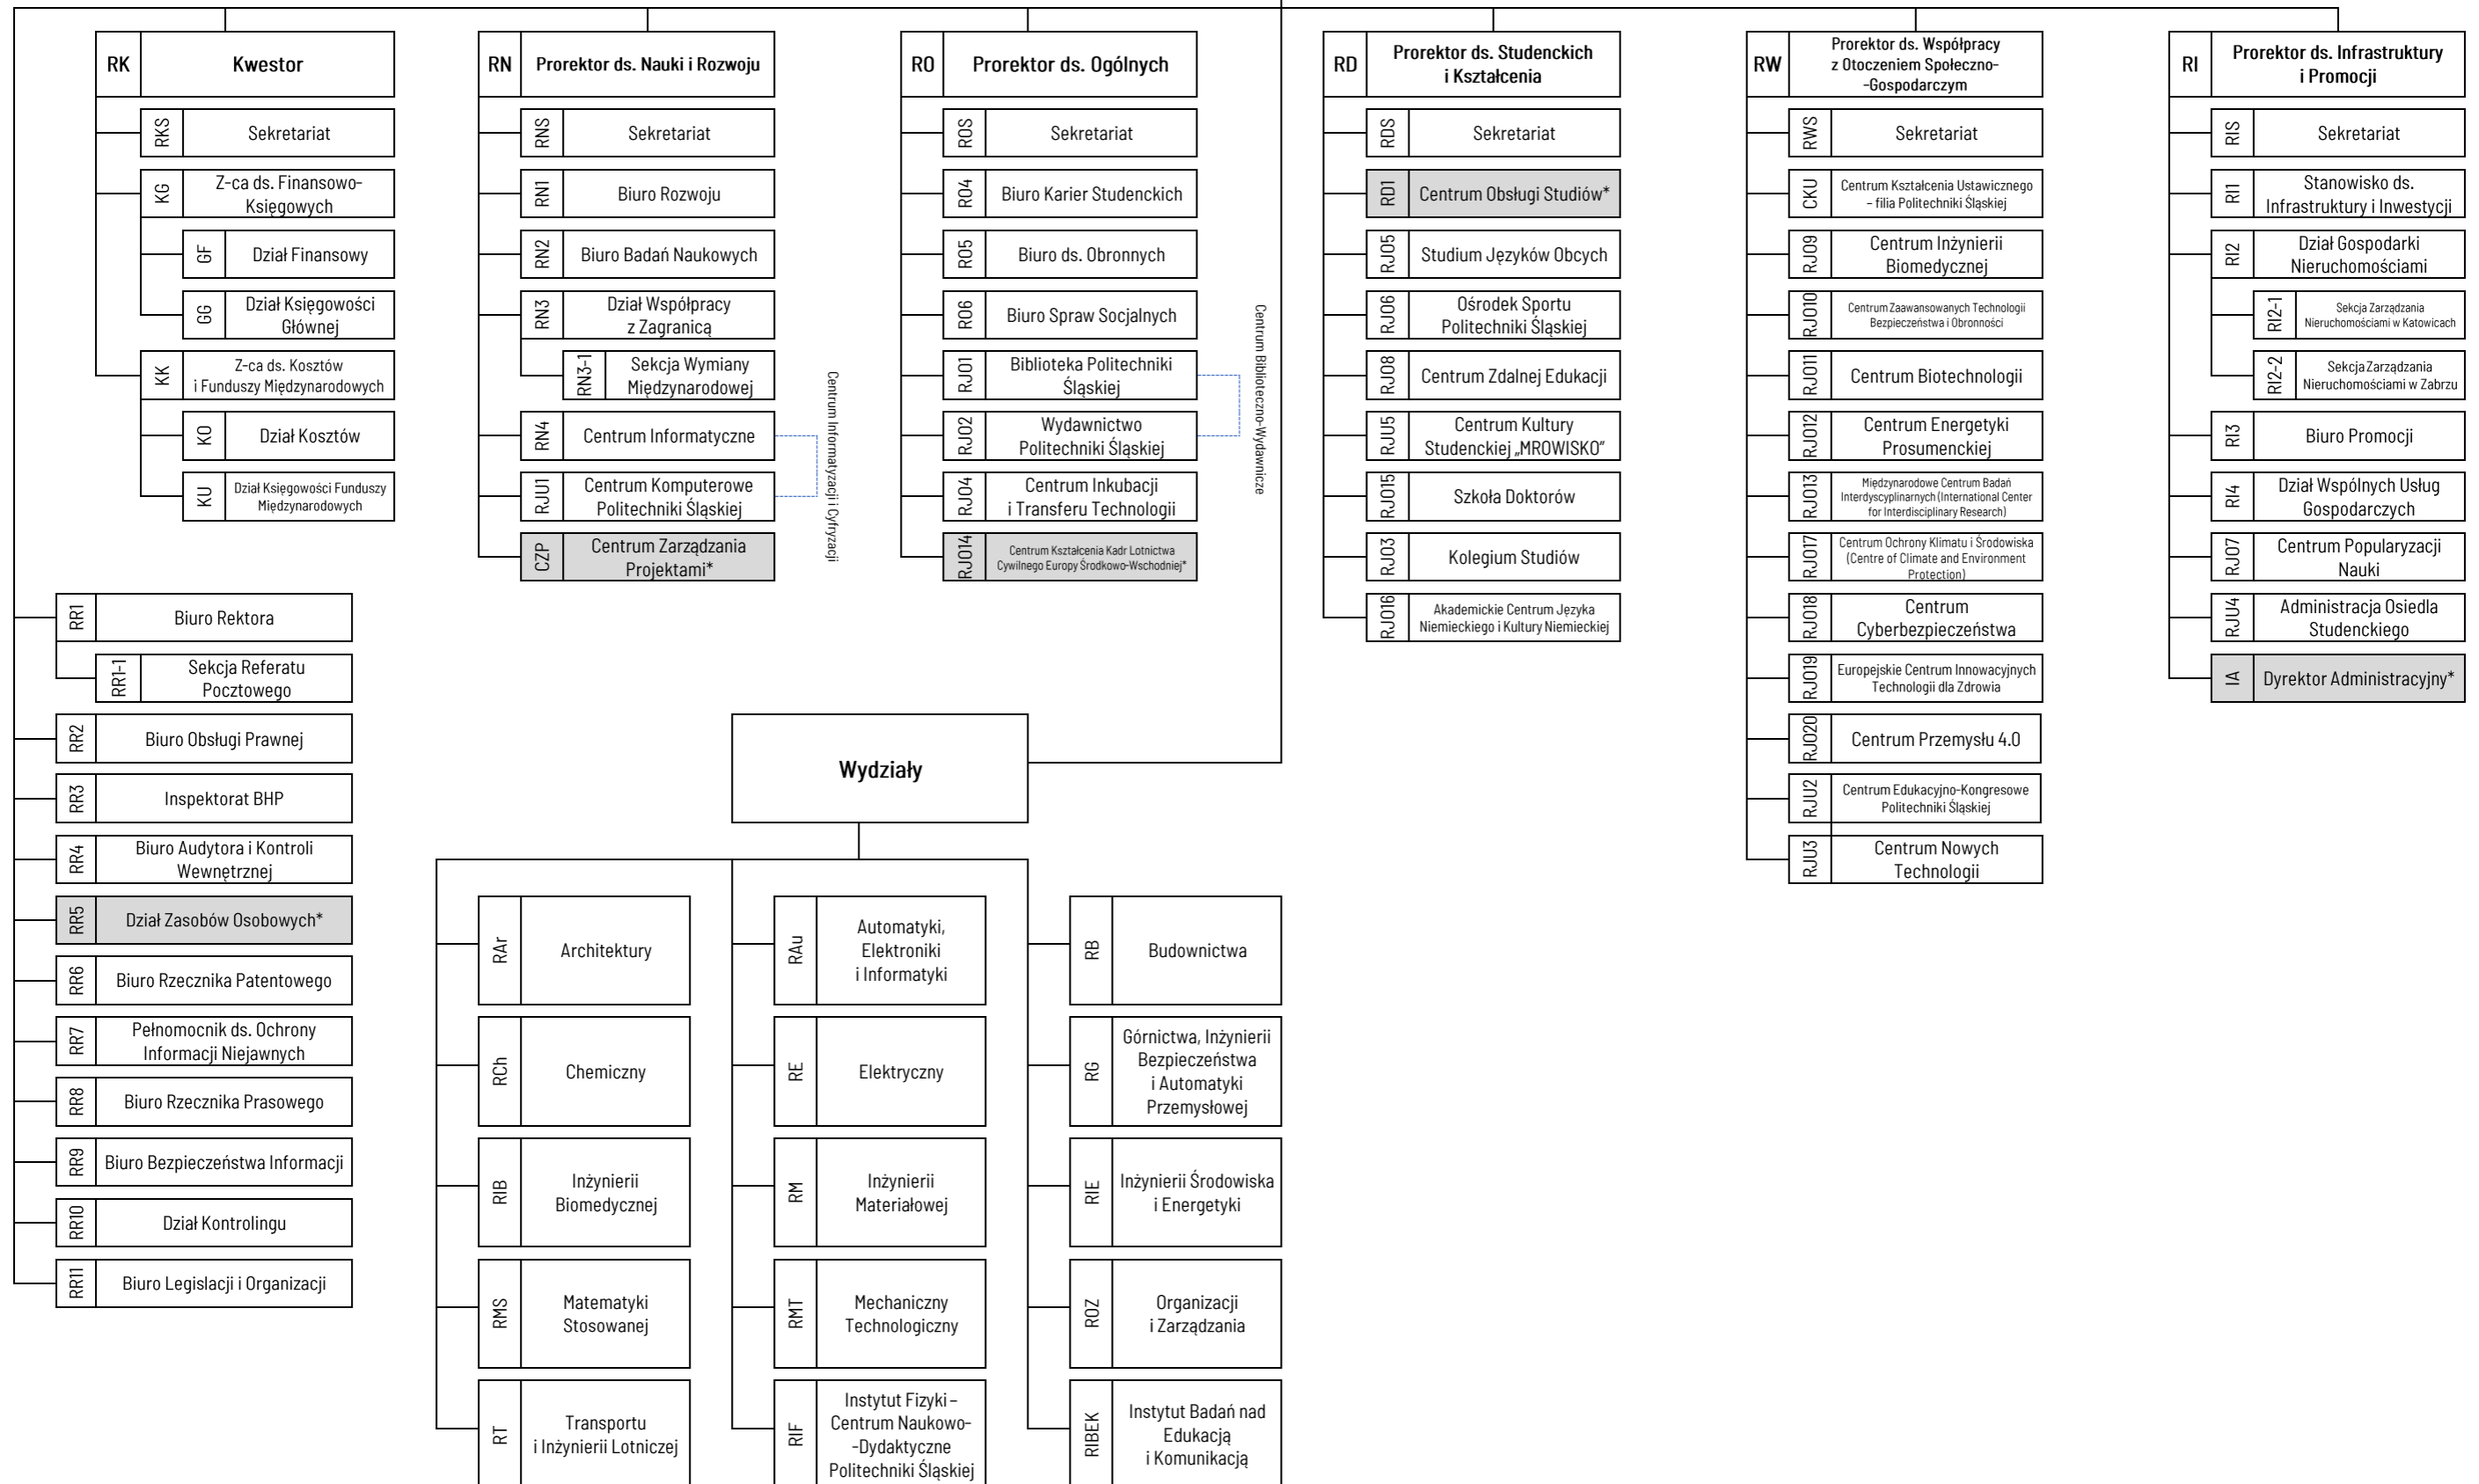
RK Kwestor
RKS Sekretariat
KG Z-ca ds. Finansowo-Księgowych
GF Dział Finansowy
GG Dział Księgowości Głównej
KK Z-ca ds. Kosztów i Funduszy Międzynarodowych
KO Dział Kosztów
KU Dział Księgowości Funduszy Międzynarodowych

RN Prorektor ds. Nauki i Rozwoju
RNS Sekretariat
RN1 Biuro Rozwoju
RN2 Biuro Badań Naukowych
RN3 Dział Współpracy z Zagranicą
RN3-1 Sekcja Wymiany Międzynarodowej
RN4 Centrum Informatyczne
RJU1 Centrum Komputerowe Politechniki Śląskiej
CZP Centrum Zarządzania Projektami*
Centrum Informatyzacji i Cyfryzacji

RO Prorektor ds. Ogólnych
ROS Sekretariat
RO4 Biuro Karier Studenckich
RO5 Biuro ds. Obronnych
RO6 Biuro Spraw Socjalnych
RJO1 Biblioteka Politechniki Śląskiej
RJO2 Wydawnictwo Politechniki Śląskiej
RJO4 Centrum Inkubacji i Transferu Technologii
RJO14 Centrum Kształcenia Kadr Lotnictwa Cywilnego Europy Środkowo-Wschodniej*
Centrum Biblioteczno-Wydawnicze

RD Prorektor ds. Studenckich i Kształcenia
RDS Sekretariat
RD1 Centrum Obsługi Studiów*
RJO5 Studium Języków Obcych
RJO6 Ośrodek Sportu Politechniki Śląskiej
RJO8 Centrum Zdalnej Edukacji
RJU5 Centrum Kultury Studenckiej „MROWISKO”
RJO15 Szkoła Doktorów
RJO3 Kolegium Studiów
RJO16 Akademickie Centrum Języka Niemieckiego i Kultury Niemieckiej

RW Prorektor ds. Współpracy z Otoczeniem Społeczno--Gospodarczym
RWS Sekretariat
CKU Centrum Kształcenia Ustawicznego – filia Politechniki Śląskiej
RJO9 Centrum Inżynierii Biomedycznej
RJO10 Centrum Zaawansowanych Technologii Bezpieczeństwa i Obronności
RJO11 Centrum Biotechnologii
RJO12 Centrum Energetyki Prosumenckiej
RJO13 Międzynarodowe Centrum Badań Interdyscyplinarnych (International Center for Interdisciplinary Research)
RJO17 Centrum Ochrony Klimatu i Środowiska (Centre of Climate and Environment Protection)
RJO18 Centrum Cyberbezpieczeństwa
RJO19 Europejskie Centrum Innowacyjnych Technologii dla Zdrowia
RJO20 Centrum Przemysłu 4.0
RJU2 Centrum Edukacyjno-Kongresowe Politechniki Śląskiej
RJU3 Centrum Nowych Technologii

RI Prorektor ds. Infrastruktury i Promocji
RIS Sekretariat
RI1 Stanowisko ds. Infrastruktury i Inwestycji
RI2 Dział Gospodarki Nieruchomościami
RI2-1 Sekcja Zarządzania Nieruchomościami w Katowicach
RI2-2 Sekcja Zarządzania Nieruchomościami w Zabrzu
RI3 Biuro Promocji
RI4 Dział Wspólnych Usług Gospodarczych
RJO7 Centrum Popularyzacji Nauki
RJU4 Administracja Osiedla Studenckiego
IA Dyrektor Administracyjny*

RR1 Biuro Rektora
RR1-1 Sekcja Referatu Pocztowego
RR2 Biuro Obsługi Prawnej
RR3 Inspektorat BHP
RR4 Biuro Audytora i Kontroli Wewnętrznej
RR5 Dział Zasobów Osobowych*
RR6 Biuro Rzecznika Patentowego
RR7 Pełnomocnik ds. Ochrony Informacji Niejawnych
RR8 Biuro Rzecznika Prasowego
RR9 Biuro Bezpieczeństwa Informacji
RR10 Dział Kontrolingu
RR11 Biuro Legislacji i Organizacji

Wydziały
RAr Architektury
RCh Chemiczny
RIB Inżynierii Biomedycznej
RMS Matematyki Stosowanej
RT Transportu i Inżynierii Lotniczej
RAu Automatyki, Elektroniki i Informatyki
RE Elektryczny
RM Inżynierii Materiałowej
RMT Mechaniczny Technologiczny
RIF Instytut Fizyki – Centrum Naukowo--Dydaktyczne Politechniki Śląskiej
RB Budownictwa
RG Górnictwa, Inżynierii Bezpieczeństwa i Automatyki Przemysłowej
RIE Inżynierii Środowiska i Energetyki
ROZ Organizacji i Zarządzania
RIBEK Instytut Badań nad Edukacją i Komunikacją